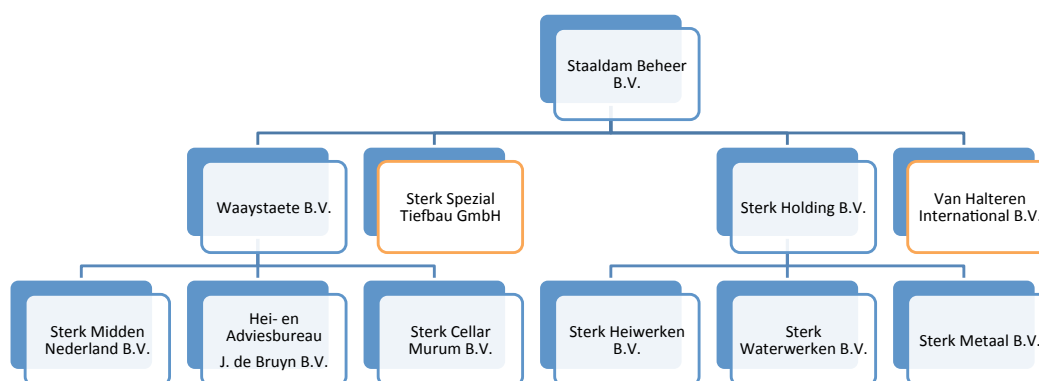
Staaldam Beheer B.V.

Waaystaete B.V.

Sterk Spezial Tiefbau GmbH

Sterk Holding B.V.

Van Halteren International B.V.

Sterk Midden Nederland B.V.

Hei- en Adviesbureau J. de Bruyn B.V.

Sterk Cellar Murum B.V.

Sterk Heiwerken B.V.

Sterk Waterwerken B.V.

Sterk Metaal B.V.